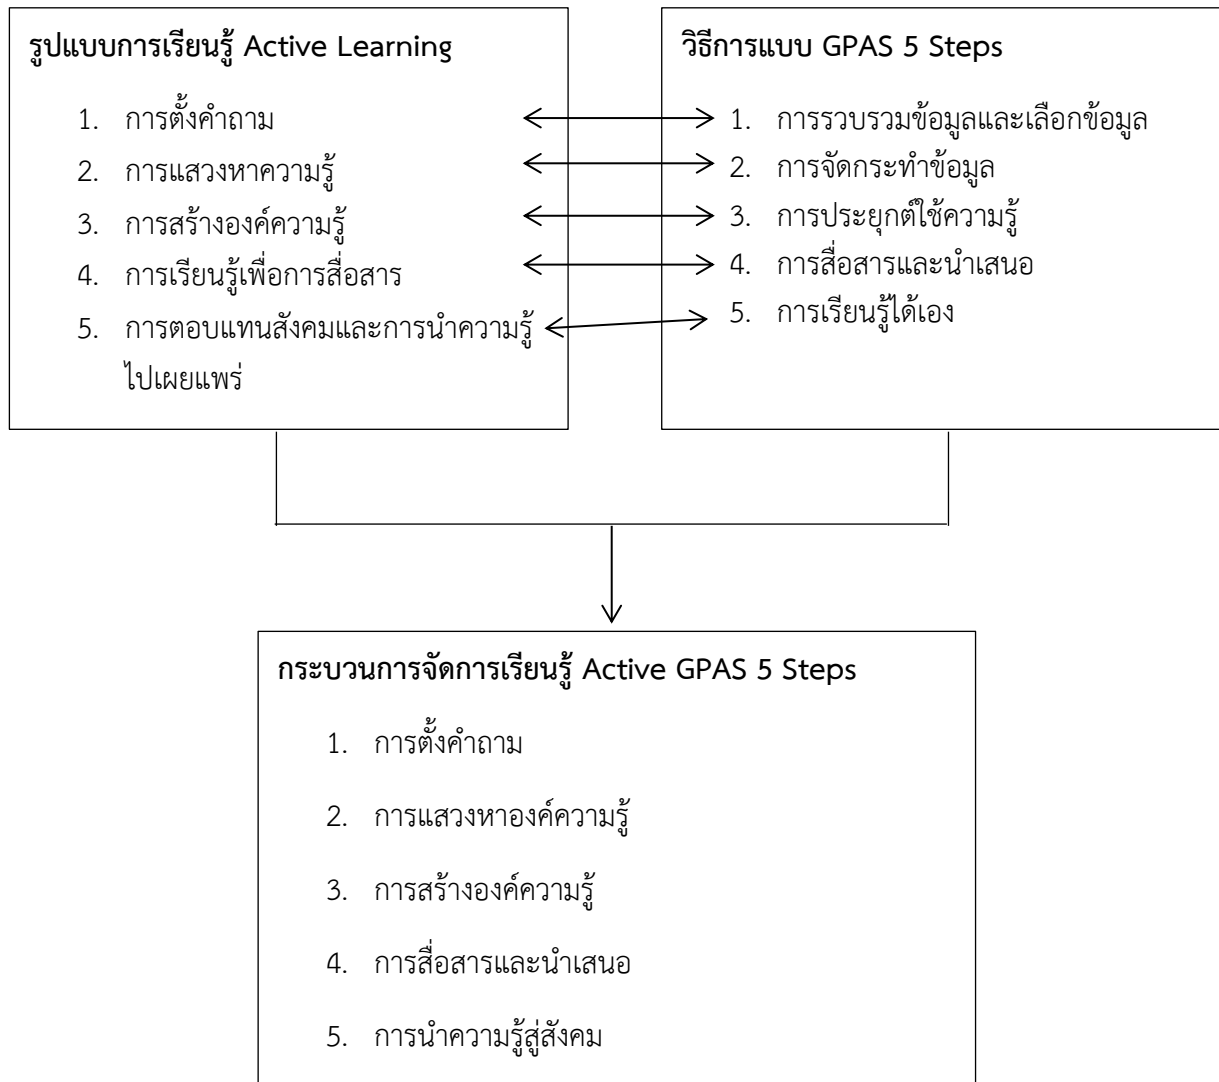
รูปแบบการเรียนรู้ Active Learning

1. การตั้งคำถาม
2. การแสวงหาความรู้
3. การสร้างองค์ความรู้
4. การเรียนรู้เพื่อการสื่อสาร
5. การตอบแทนสังคมและการนำความรู้ไปเผยแพร่

วิธีการแบบ GPAS 5 Steps

1. การรวบรวมข้อมูลและเลือกข้อมูล
2. การจัดกระทำข้อมูล
3. การประยุกต์ใช้ความรู้
4. การสื่อสารและนำเสนอ
5. การเรียนรู้ได้เอง

กระบวนการจัดการเรียนรู้ Active GPAS 5 Steps

1. การตั้งคำถาม
2. การแสวงหาองค์ความรู้
3. การสร้างองค์ความรู้
4. การสื่อสารและนำเสนอ
5. การนำความรู้สู่สังคม